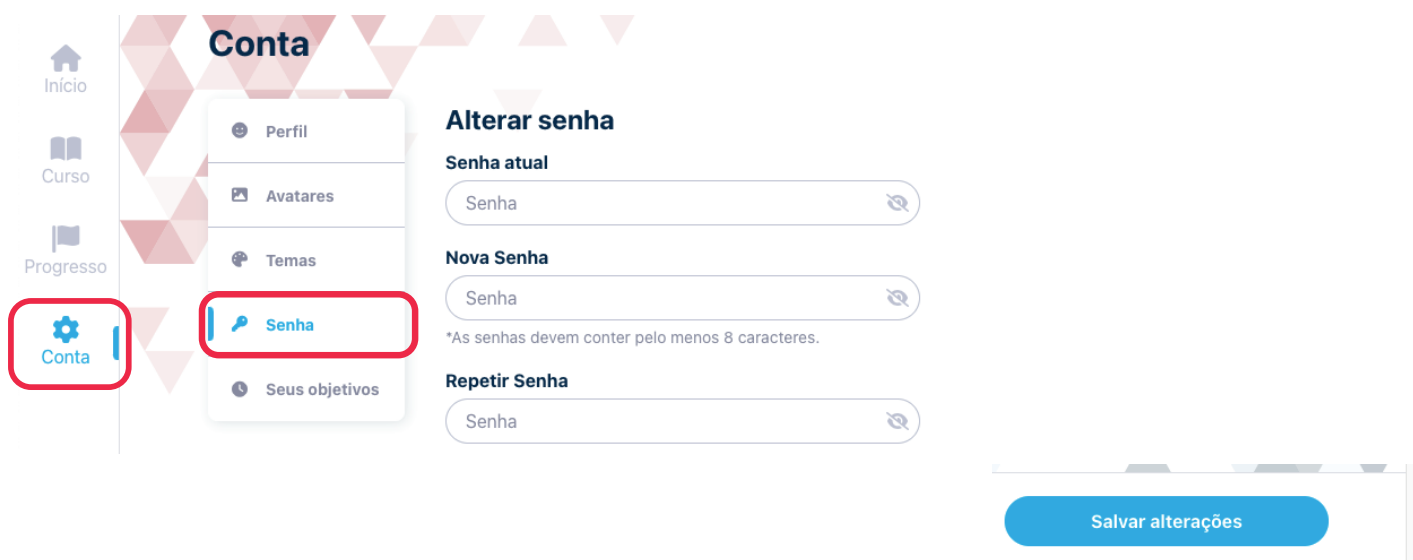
Início

Curso

Progresso

Conta

Conta

Perfil

Avatares

Temas

Senha

Seus objetivos

Alterar senha

Senha atual

Senha

Nova Senha

Senha

*As senhas devem conter pelo menos 8 caracteres.

Repetir Senha

Senha

Salvar alterações